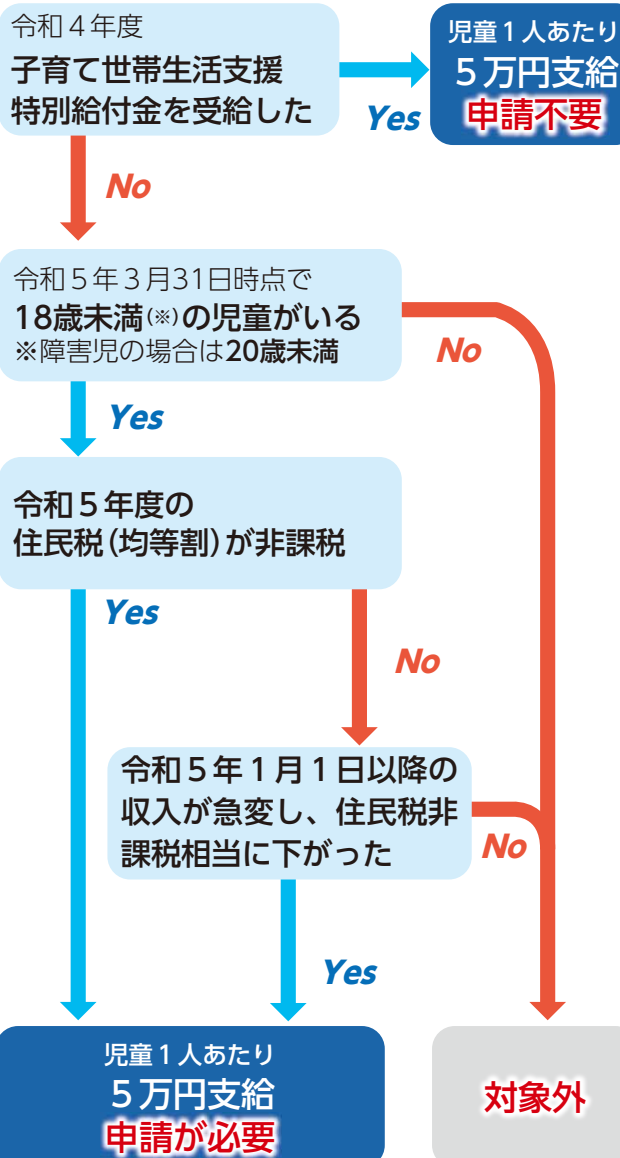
令和４年度
子育て世帯生活支援特別給付金を受給した

Yes

児童１人あたり
５万円支給
申請不要

No

令和５年３月31日時点で
18歳未満(※)の児童がいる
※障害児の場合は20歳未満

No

Yes

令和５年度の
住民税(均等割)が非課税

Yes

No

令和５年１月１日以降の収入が急変し、住民税非課税相当に下がった

No

Yes

児童１人あたり
５万円支給
申請が必要

対象外